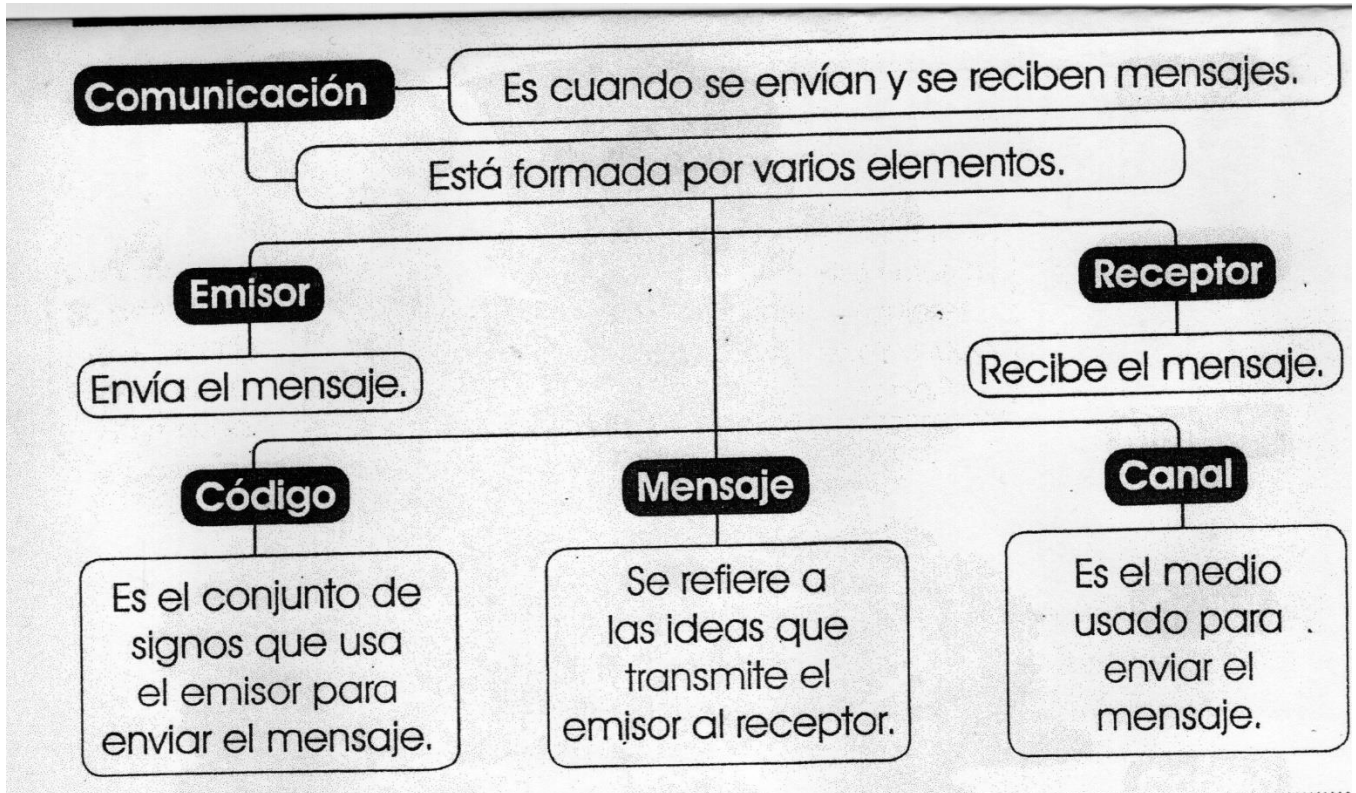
Comunicación

Es cuando se envían y se reciben mensajes.

Está formada por varios elementos.

Emisor

Envía el mensaje.

Receptor

Recibe el mensaje.

Código

Es el conjunto de signos que usa el emisor para enviar el mensaje.

Mensaje

Se refiere a las ideas que transmite el emisor al receptor.

Canal

Es el medio usado para enviar el mensaje.